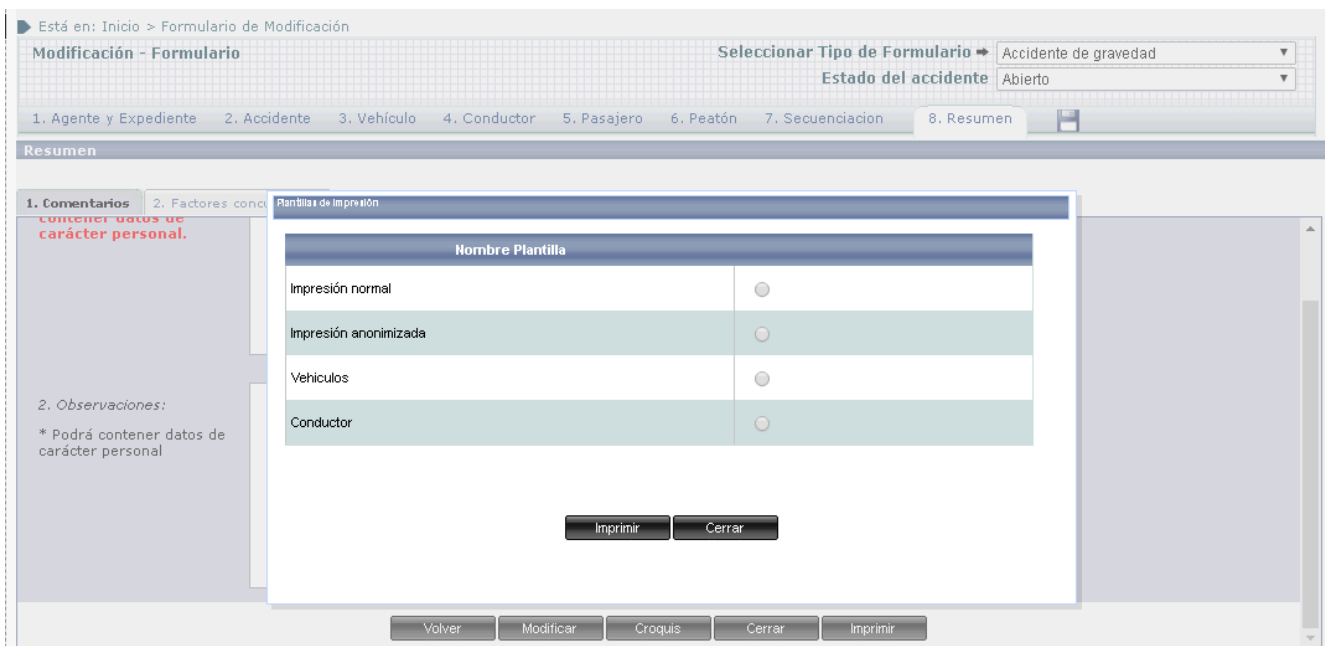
Está en: Inicio > Formulario de Modificación

Modificación - Formulario

Seleccionar Tipo de Formulario ➡ Accidente de gravedad

Estado del accidente Abierto

1. Agente y Expediente 2. Accidente 3. Vehículo 4. Conductor 5. Pasajero 6. Peatón 7. Secuenciacion 8. Resumen

Resumen

1. Comentarios 2. Factores conc

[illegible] carácter personal.

2. Observaciones:

* Podrá contener datos de carácter personal

Plantillas de impresión

| Nombre Plantilla | |
|---|---|
| Impresión normal | |
| Impresión anonimizada | |
| Vehiculos | |
| Conductor | |

Imprimir Cerrar

Volver Modificar Croquis Cerrar Imprimir